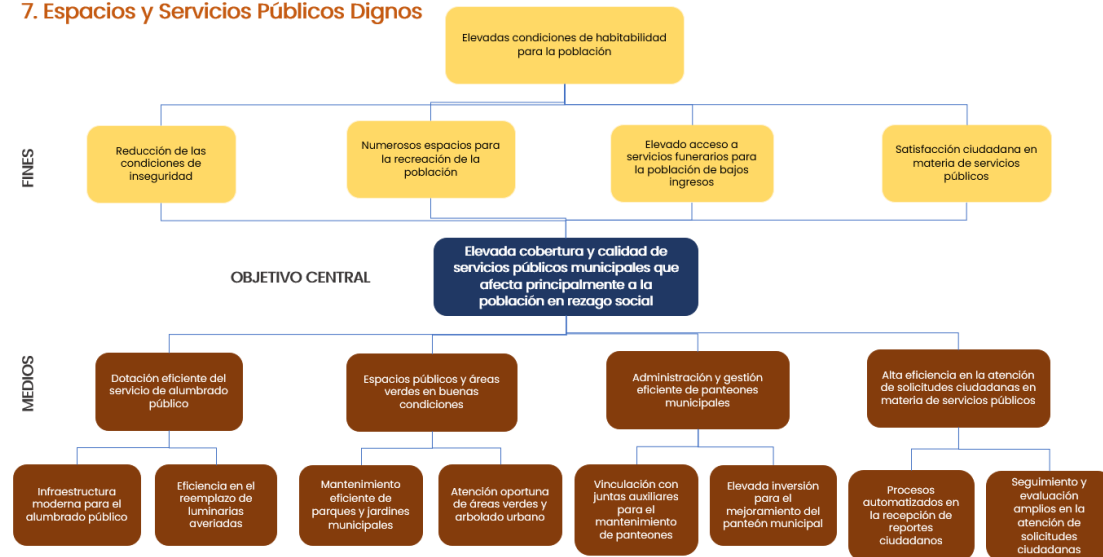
7. Espacios y Servicios Públicos Dignos

Elevadas condiciones de habitabilidad para la población

FINES

Reducción de las condiciones de inseguridad

Numerosos espacios para la recreación de la población

Elevado acceso a servicios funerarios para la población de bajos ingresos

Satisfacción ciudadana en materia de servicios públicos

OBJETIVO CENTRAL

Elevada cobertura y calidad de servicios públicos municipales que afecta principalmente a la población en rezago social

MEDIOS

Dotación eficiente del servicio de alumbrado público

Espacios públicos y áreas verdes en buenas condiciones

Administración y gestión eficiente de panteones municipales

Alta eficiencia en la atención de solicitudes ciudadanas en materia de servicios públicos

Infraestructura moderna para el alumbrado público

Eficiencia en el reemplazo de luminarias averiadas

Mantenimiento eficiente de parques y jardines municipales

Atención oportuna de áreas verdes y arbolado urbano

Vinculación con juntas auxiliares para el mantenimiento de panteones

Elevada inversión para el mejoramiento del panteón municipal

Procesos automatizados en la recepción de reportes ciudadanos

Seguimiento y evaluación amplios en la atención de solicitudes ciudadanas